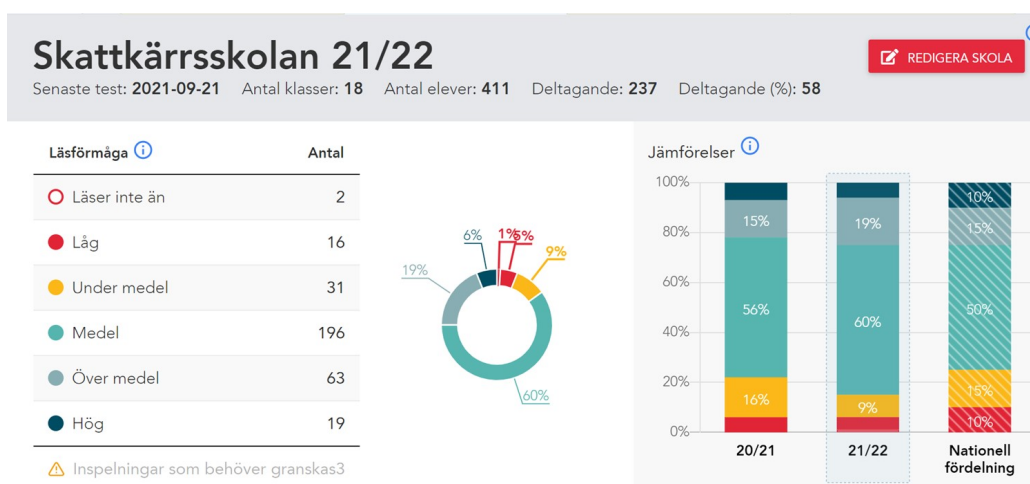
Skattkärrsskolan 21/22

Senaste test: 2021-09-21 Antal klasser: 18 Antal elever: 411 Deltagande: 237 Deltagande (%): 58

REDIGERA SKOLA

| Läsförmåga | Antal |
|---|---|
| Läser inte än | 2 |
| Låg | 16 |
| Under medel | 31 |
| Medel | 196 |
| Över medel | 63 |
| Hög | 19 |

Inspelningar som behöver granskas3

6% 1% 5% 9% 19% 60%

Jämförelser

100% 80% 60% 40% 20% 0%

15% 56% 16%

19% 60% 9%

10% 15% 50% 15% 10%

20/21 21/22 Nationell fördelning